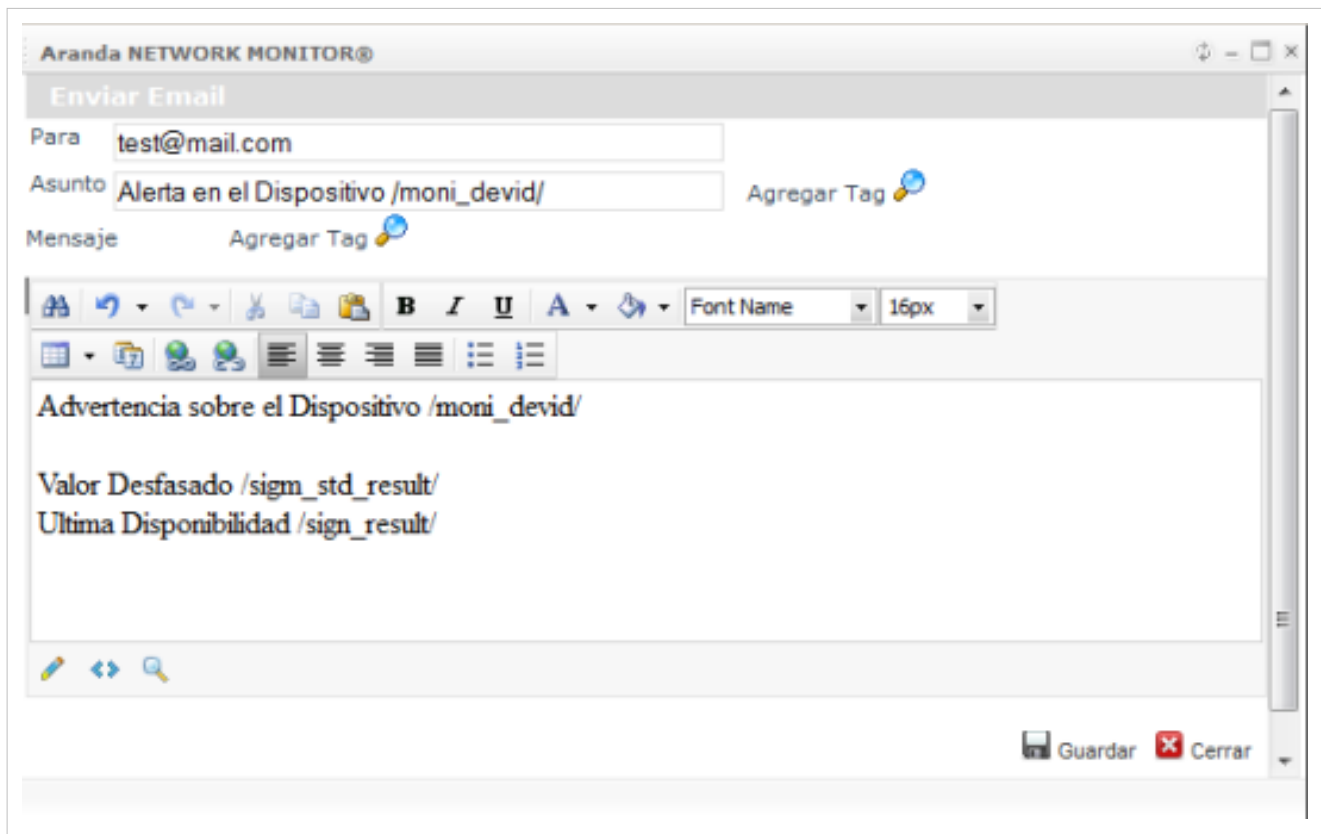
Aranda NETWORK MONITOR®

Enviar Email

Para test@mail.com

Asunto Alerta en el Dispositivo /moni_devid/ Agregar Tag

Mensaje Agregar Tag

Font Name 16px

Advertencia sobre el Dispositivo /moni_devid/

Valor Desfasado /sigm_std_result/
Ultima Disponibilidad /sign_result/

Guardar Cerrar